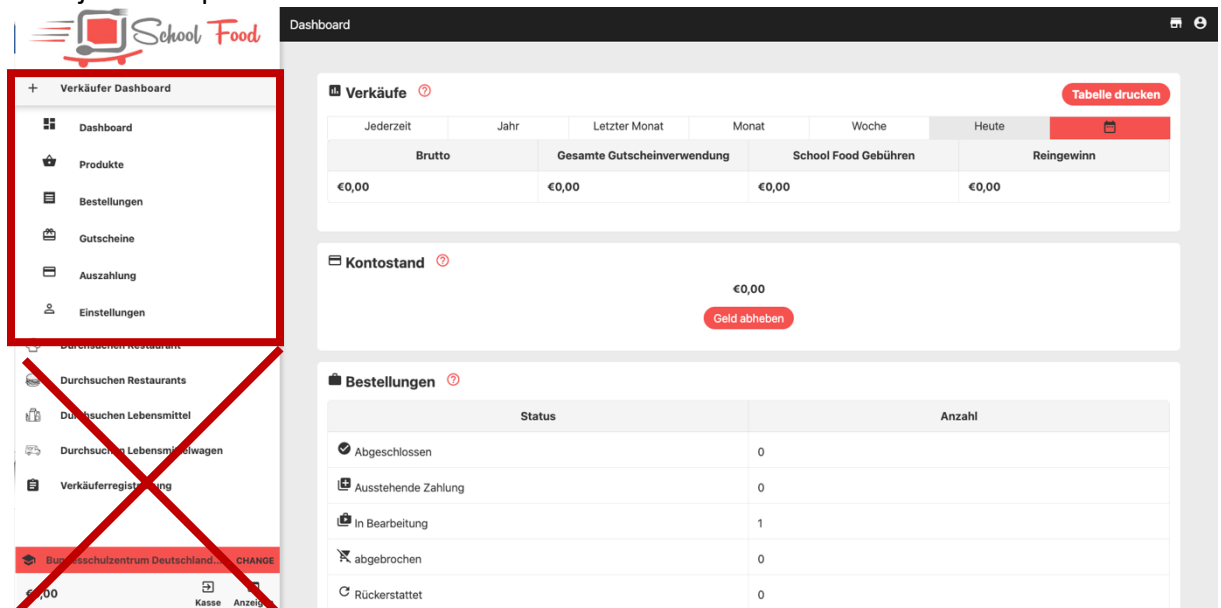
School Food

Verkäufer Dashboard

Dashboard

Produkte

Bestellungen

Gutscheine

Auszahlung

Einstellungen

Durchsuchen Restaurant

Durchsuchen Restaurants

Du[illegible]hsuchen Lebensmittel

Durchsuc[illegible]n Lebensmit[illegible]elwagen

Verkäuferregist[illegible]ng

Bu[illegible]esschulzentrum Deutschland... CHANGE

€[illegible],00

Kasse Anzeig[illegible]

Dashboard

Verkäufe

Tabelle drucken

| Jederzeit | Jahr | Letzter Monat | Monat | Woche | Heute | |
|---|---|---|---|---|---|---|

| Brutto | Gesamte Gutscheinverwendung | School Food Gebühren | Reingewinn |
|---|---|---|---|
| €0,00 | €0,00 | €0,00 | €0,00 |

Kontostand

€0,00

Geld abheben

Bestellungen

| Status | Anzahl |
|---|---|
| Abgeschlossen | 0 |
| Ausstehende Zahlung | 0 |
| In Bearbeitung | 1 |
| abgebrochen | 0 |
| Rückerstattet | 0 |